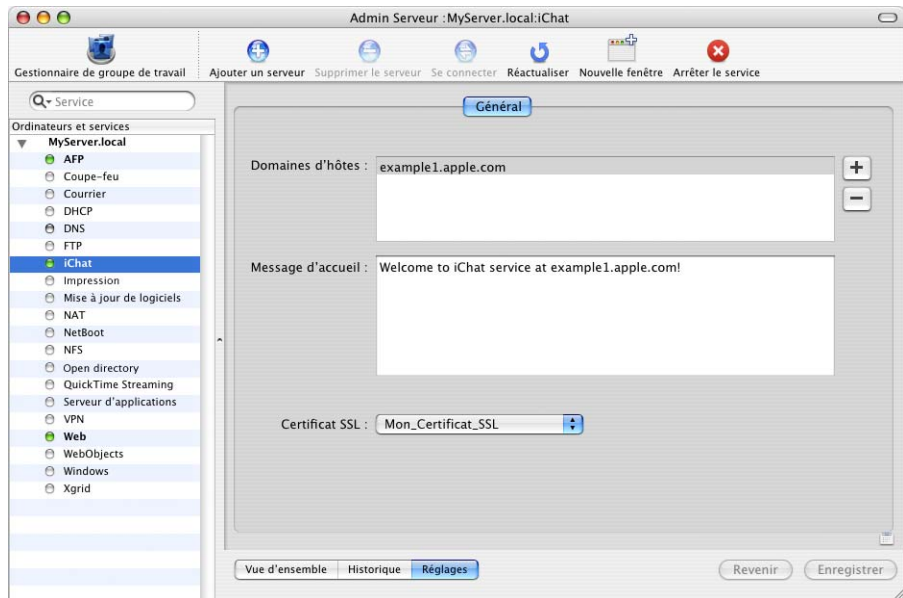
Admin Serveur :MyServer.local:iChat

Gestionnaire de groupe de travail
Ajouter un serveur
Supprimer le serveur
Se connecter
Réactualiser
Nouvelle fenêtre
Arrêter le service

Service

Ordinateurs et services
MyServer.local
AFP
Coupe-feu
Courrier
DHCP
DNS
FTP
iChat
Impression
Mise à jour de logiciels
NAT
NetBoot
NFS
Open directory
QuickTime Streaming
Serveur d'applications
VPN
Web
WebObjects
Windows
Xgrid

Général

Domaines d'hôtes :
example1.apple.com

+
−

Message d'accueil :
Welcome to iChat service at example1.apple.com!

Certificat SSL :
Mon_Certificat_SSL

Vue d'ensemble
Historique
Réglages

Revenir
Enregistrer